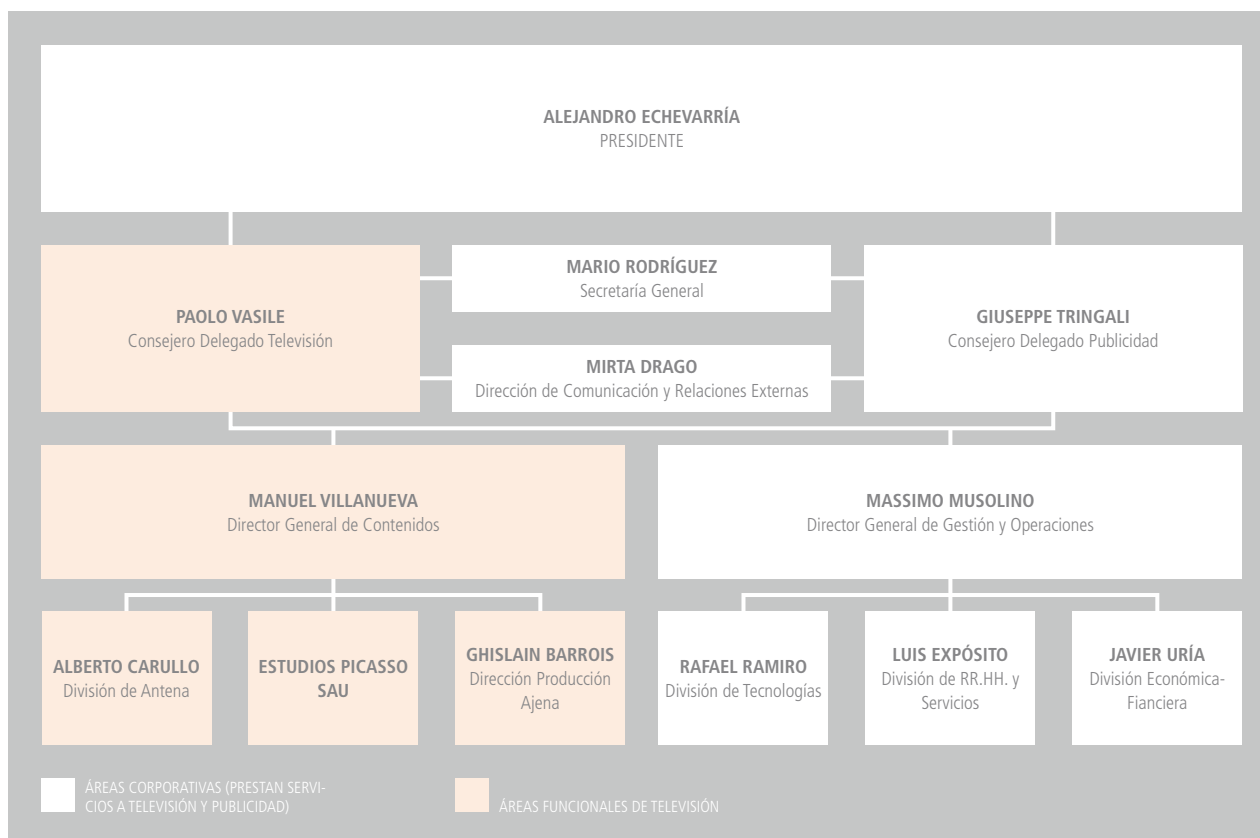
ALEJANDRO ECHEVARRÍA
PRESIDENTE

PAOLO VASILE
Consejero Delegado Televisión

MARIO RODRÍGUEZ
Secretaría General

MIRTA DRAGO
Dirección de Comunicación y Relaciones Externas

GIUSEPPE TRINGALI
Consejero Delegado Publicidad

MANUEL VILLANUEVA
Director General de Contenidos

MASSIMO MUSOLINO
Director General de Gestión y Operaciones

ALBERTO CARULLO
División de Antena

ESTUDIOS PICASSO SAU

GHISLAIN BARROIS
Dirección Producción Ajena

RAFAEL RAMIRO
División de Tecnologías

LUIS EXPÓSITO
División de RR.HH. y Servicios

JAVIER URÍA
División Económica-Fianciera

ÁREAS CORPORATIVAS (PRESTAN SERVICIOS A TELEVISIÓN Y PUBLICIDAD)

ÁREAS FUNCIONALES DE TELEVISIÓN